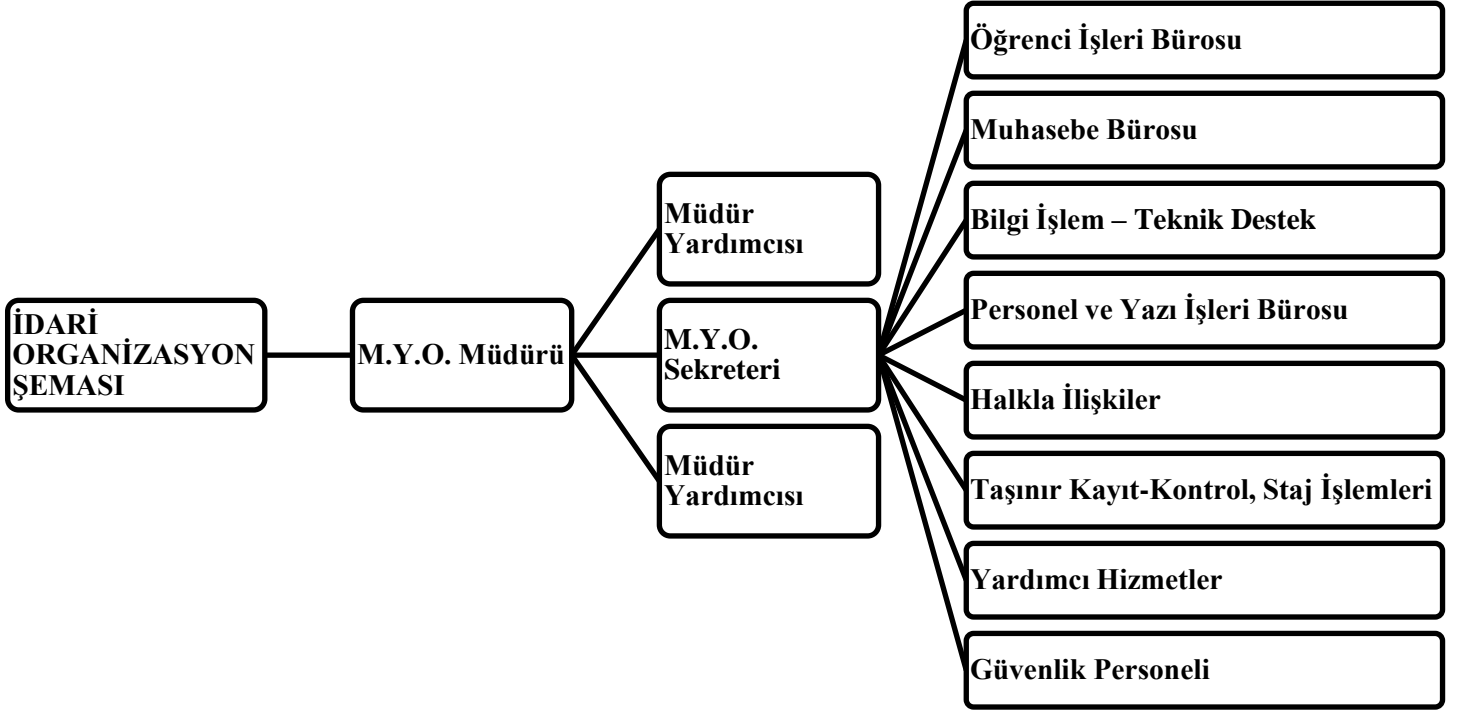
İDARİ ORGANİZASYON ŞEMASI

M.Y.O. Müdürü

Müdür Yardımcısı

M.Y.O. Sekreteri

Müdür Yardımcısı

Öğrenci İşleri Bürosu

Muhasebe Bürosu

Bilgi İşlem – Teknik Destek

Personel ve Yazı İşleri Bürosu

Halkla İlişkiler

Taşınır Kayıt-Kontrol, Staj İşlemleri

Yardımcı Hizmetler

Güvenlik Personeli